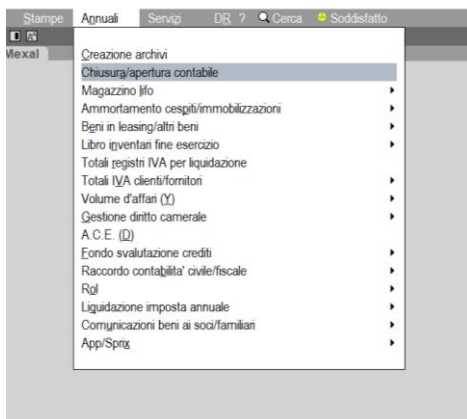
Stampe Annuali Servizi DR ? Cerca Soddisfatto

Mexal

Creazione archivi
Chiusura/apertura contabile
Magazzino lifo
Ammortamento cespiti/immobilizzazioni
Beni in leasing/altri beni
Libro inventari fine esercizio
Totali registri IVA per liquidazione
Totali IVA clienti/fornitori
Volume d'affari (Y)
Gestione diritto camerale
A.C.E. (D)
Fondo svalutazione crediti
Raccordo contabilita' civile/fiscale
RoI
Liquidazione imposta annuale
Comunicazioni beni ai soci/familiari
App/Sprix